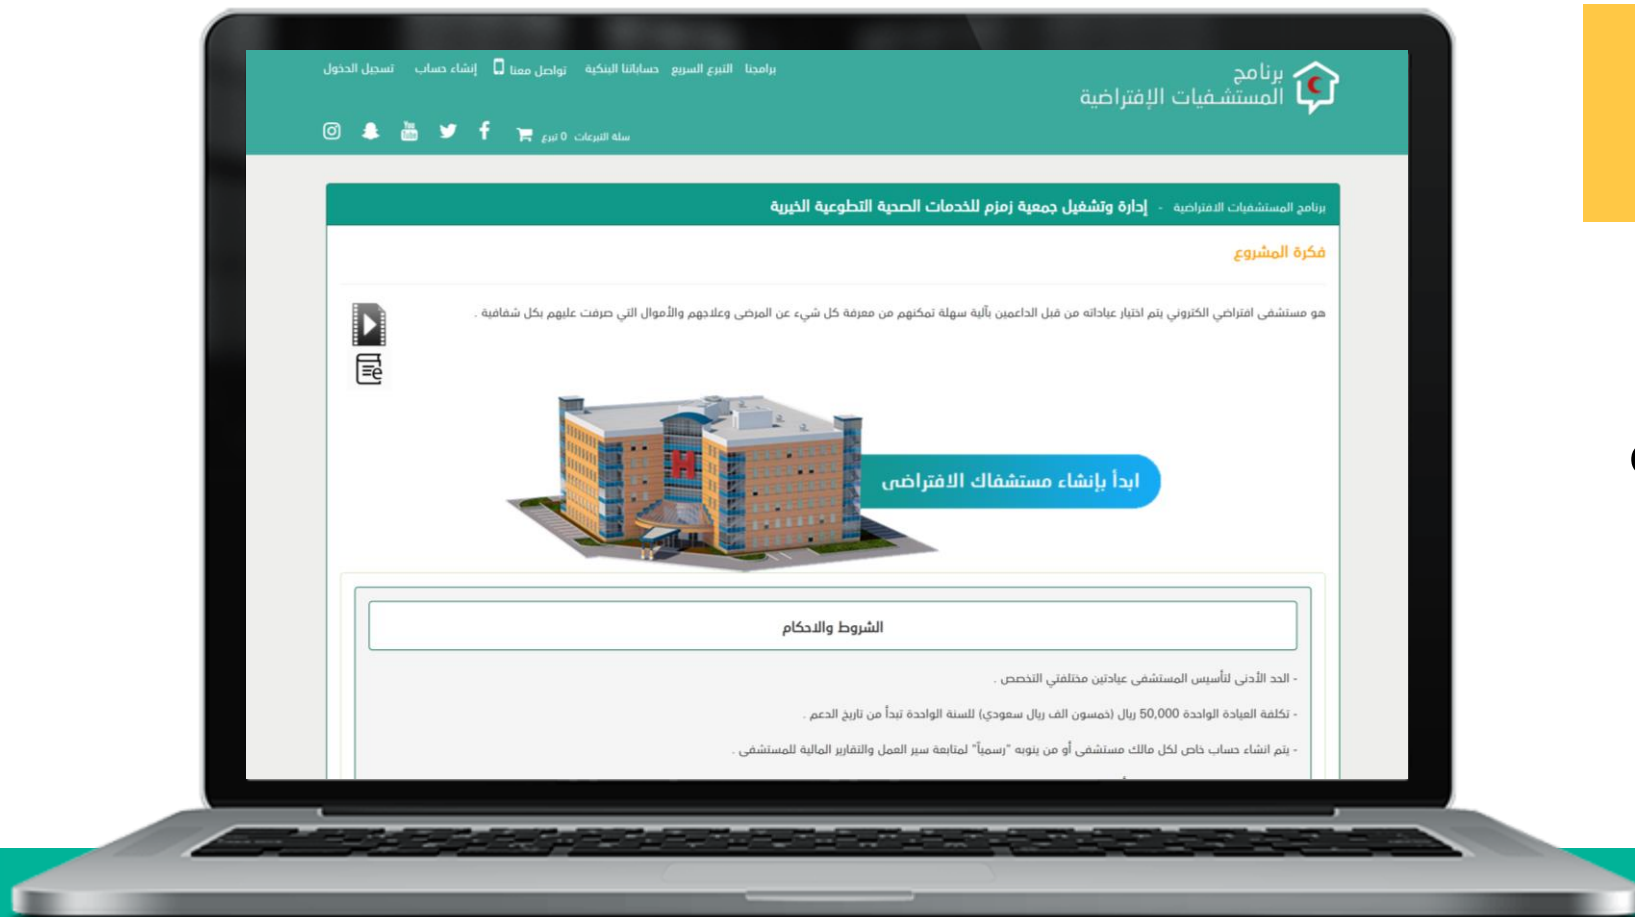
برنامج
المستشفيات الإفتراضية

برامجنا   التبرع السريع   حساباتنا البنكية   تواصل معنا   إنشاء حساب   تسجيل الدخول

سلة التبرعات 0 تبرع

You Tube

برنامج المستشفيات الافتراضية - إدارة وتشغيل جمعية زمزم للخدمات الصحية التطوعية الخيرية

فكرة المشروع

هو مستشفى افتراضي الكتروني يتم اختيار عياداته من قبل الداعمين بآلية سهلة تمكنهم من معرفة كل شيء عن المرضى وعلاجهم والأموال التي صرفت عليهم بكل شفافية .

H

ابدأ بإنشاء مستشفاك الافتراضى

الشروط والاحكام

- الحد الأدنى لتأسيس المستشفى عيادتين مختلفتي التخصص .

- تكلفة العيادة الواحدة 50,000 ريال (خمسون الف ريال سعودي) للسنة الواحدة تبدأ من تاريخ الدعم .

- يتم انشاء حساب خاص لكل مالك مستشفى أو من ينوبه "رسمياً" لمتابعة سير العمل والتقارير المالية للمستشفى .